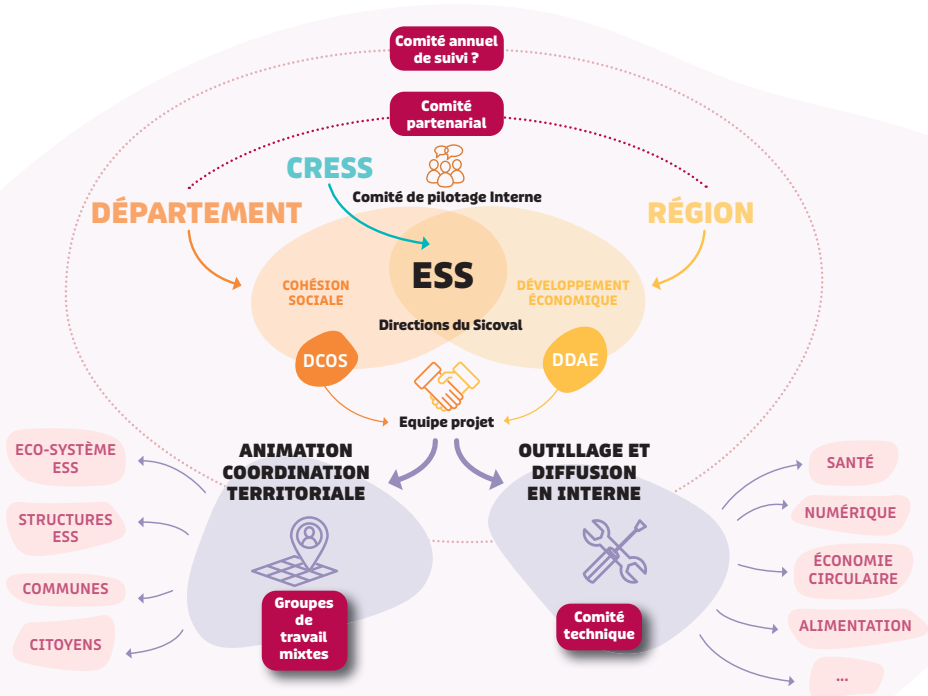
Comité annuel de suivi ?

Comité partenarial

CRESS

Comité de pilotage Interne

DÉPARTEMENT

RÉGION

COHÉSION SOCIALE

ESS

DÉVELOPPEMENT ÉCONOMIQUE

Directions du Sicoval

DCOS

DDAE

Equipe projet

ANIMATION COORDINATION TERRITORIALE

OUTILLAGE ET DIFFUSION EN INTERNE

ECO-SYSTÈME ESS

STRUCTURES ESS

COMMUNES

CITOYENS

Groupes de travail mixtes

Comité technique

SANTÉ

NUMÉRIQUE

ÉCONOMIE CIRCULAIRE

ALIMENTATION

...